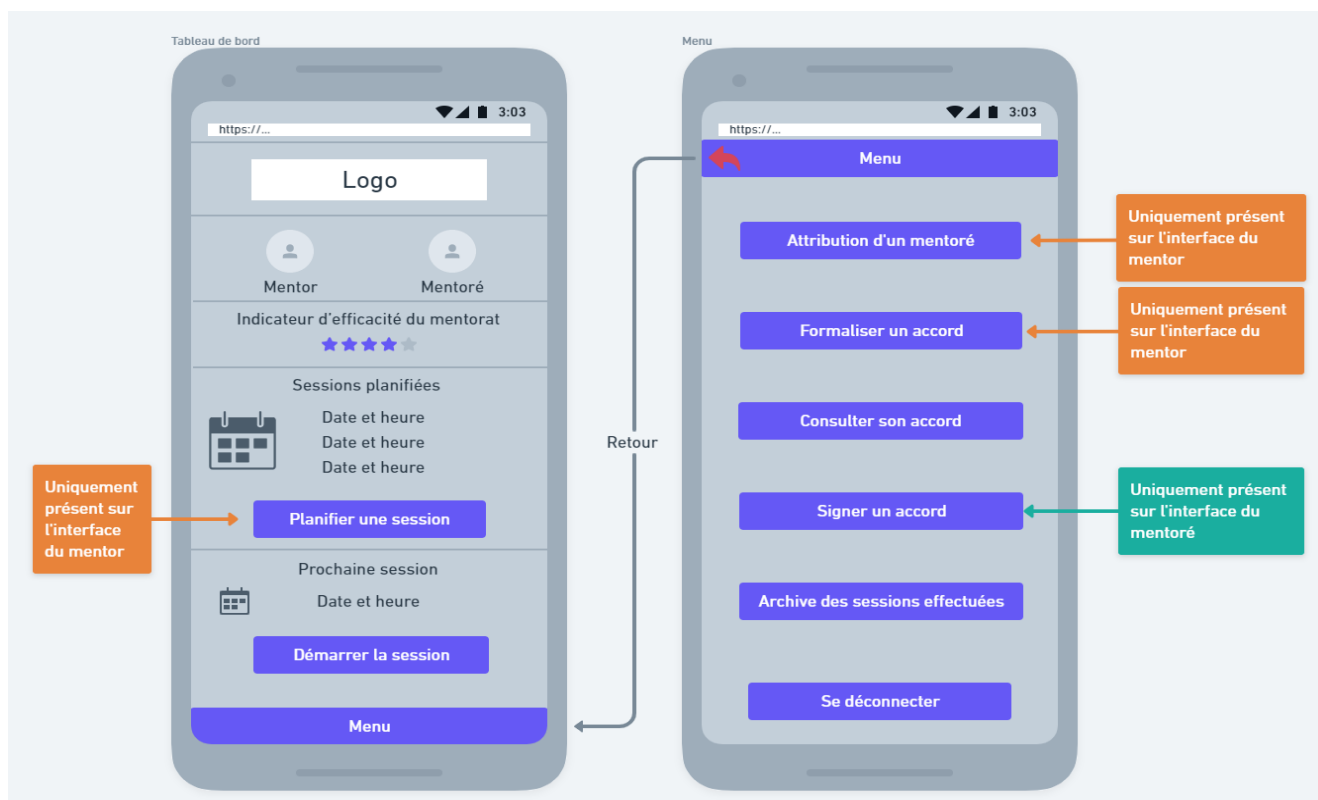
Tableau de bord

3:03

https://...

Logo

Mentor

Mentoré

Indicateur d'efficacité du mentorat

Sessions planifiées

Date et heure

Date et heure

Date et heure

Uniquement présent sur l'interface du mentor

Planifier une session

Prochaine session

Date et heure

Démarrer la session

Menu

Retour

Menu

3:03

https://...

Menu

Attribution d'un mentoré

Uniquement présent sur l'interface du mentor

Formaliser un accord

Uniquement présent sur l'interface du mentor

Consulter son accord

Signer un accord

Uniquement présent sur l'interface du mentoré

Archive des sessions effectuées

Se déconnecter